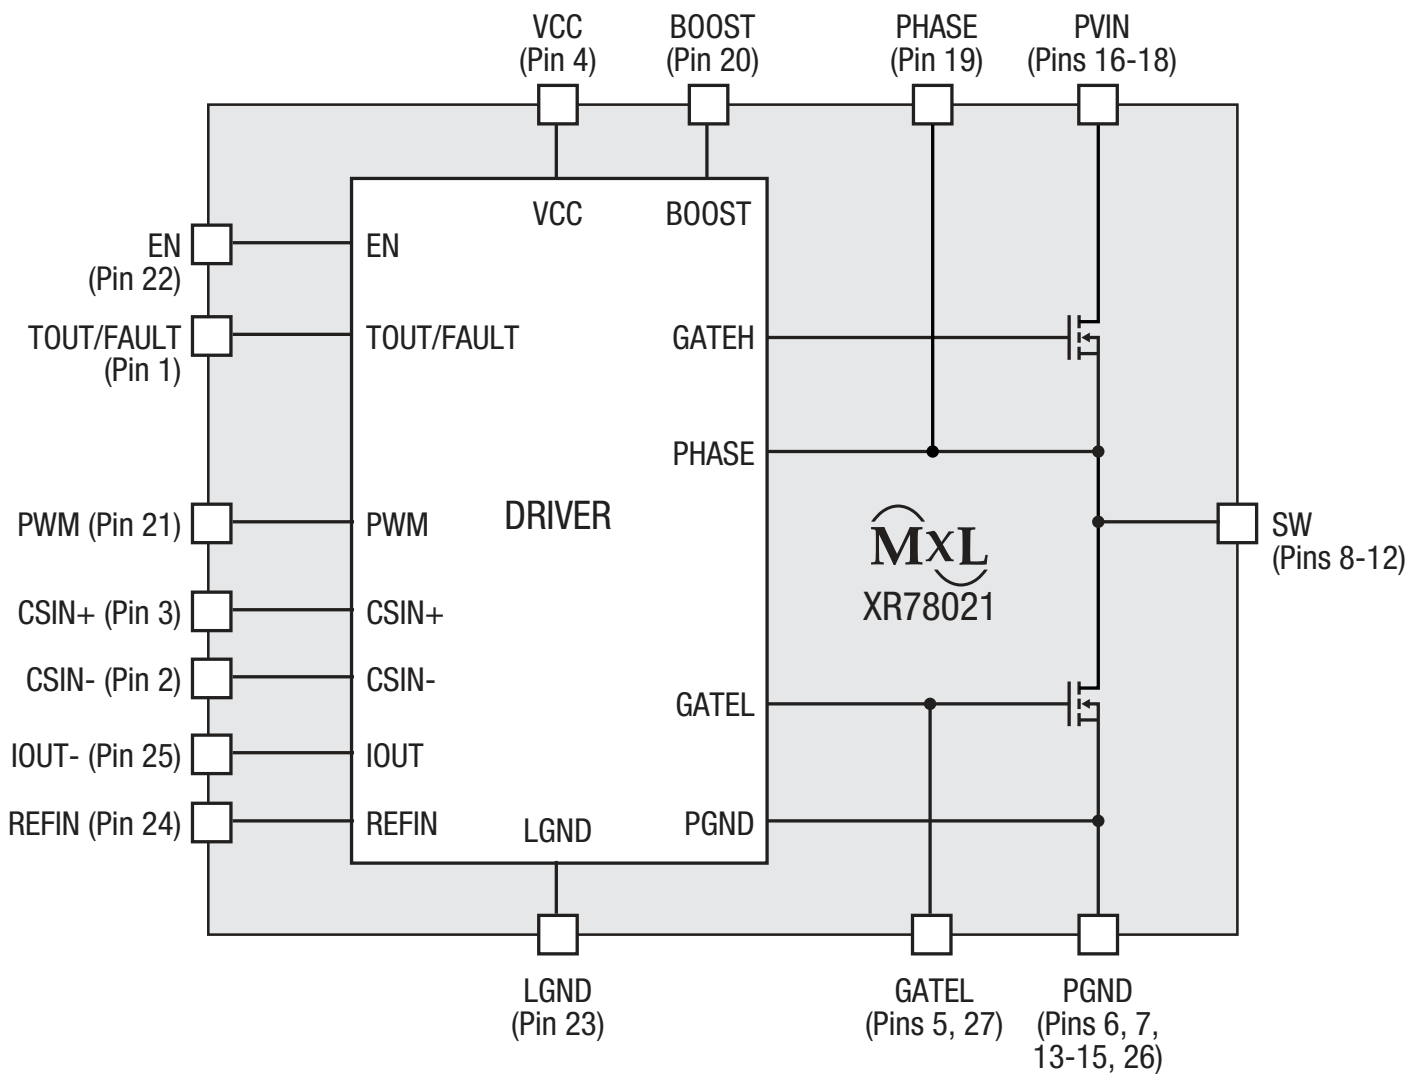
VCC (Pin 4)

BOOST (Pin 20)

PHASE (Pin 19)

PVIN (Pins 16-18)

VCC

BOOST

EN (Pin 22)

EN

TOUT/FAULT (Pin 1)

TOUT/FAULT

GATEH

PHASE

PWM (Pin 21)

PWM

DRIVER

SW (Pins 8-12)

MxL

XR78021

CSIN+ (Pin 3)

CSIN+

CSIN- (Pin 2)

CSIN-

GATEL

IOUT- (Pin 25)

IOUT

REFIN (Pin 24)

REFIN

LGND

PGND

LGND (Pin 23)

GATEL (Pins 5, 27)

PGND (Pins 6, 7, 13-15, 26)